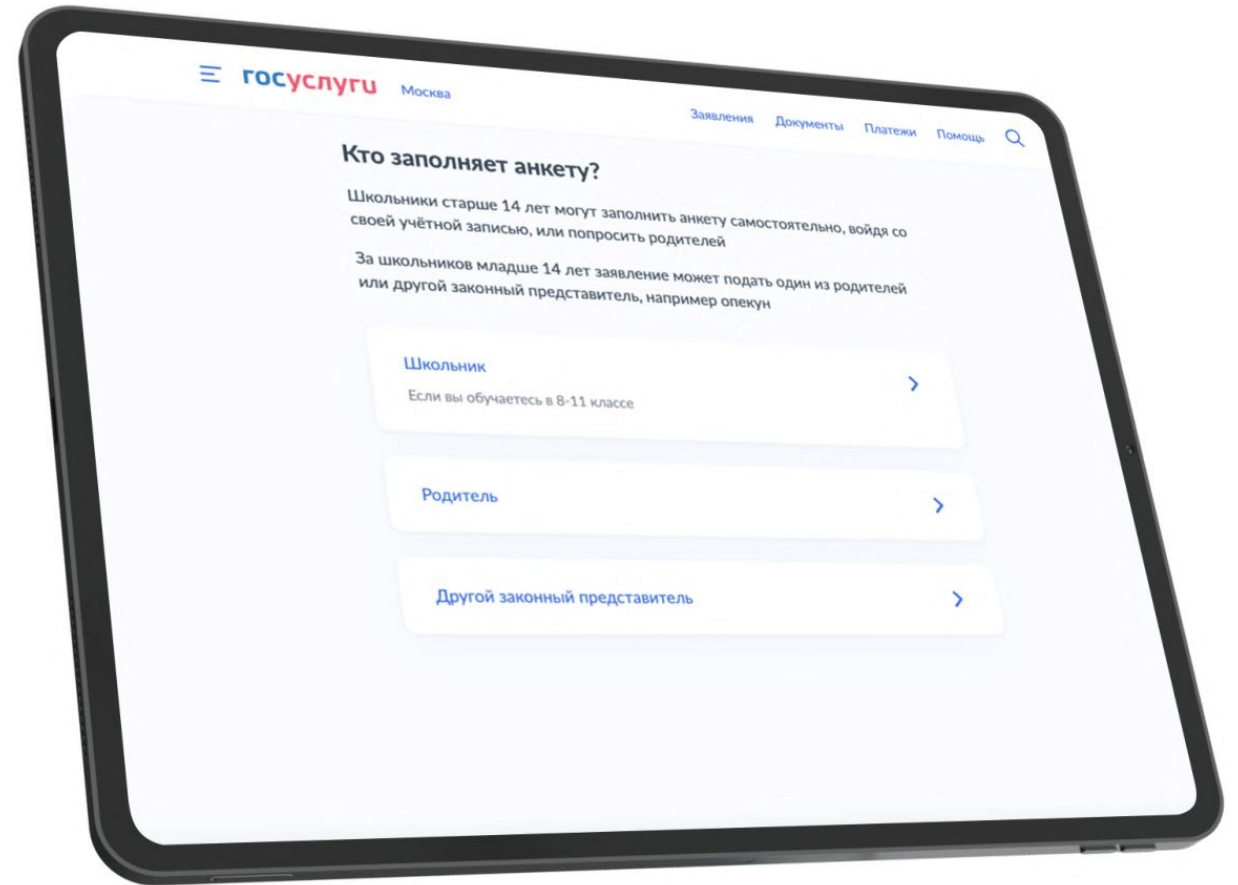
госуслуги Москва

Заявления Документы Платежи Помощь

Кто заполняет анкету?

Школьники старше 14 лет могут заполнить анкету самостоятельно, войдя со своей учётной записью, или попросить родителей

За школьников младше 14 лет заявление может подать один из родителей или другой законный представитель, например опекун

Школьник
Если вы обучаетесь в 8-11 классе

Родитель

Другой законный представитель